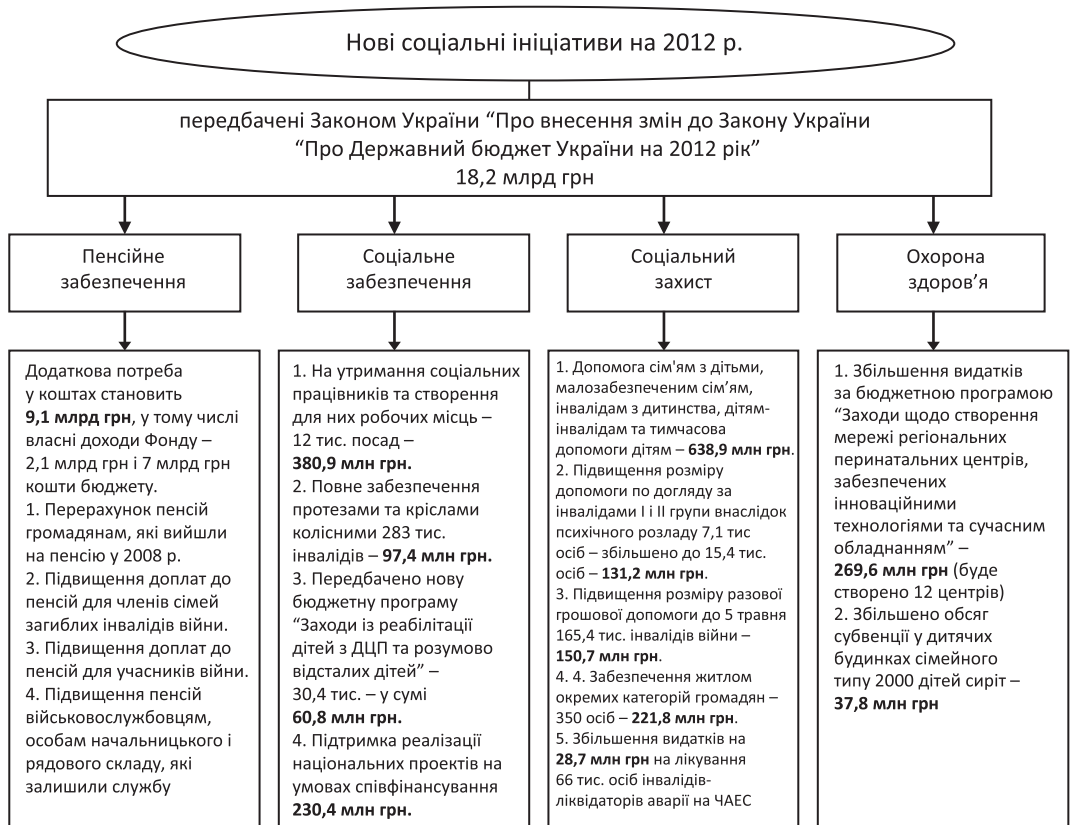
Нові соціальні ініціативи на 2012 р.

передбачені Законом України “Про внесення змін до Закону України “Про Державний бюджет України на 2012 рік” 18,2 млрд грн

Пенсійне забезпечення

Додаткова потреба у коштах становить **9,1 млрд грн**, у тому числі власні доходи Фонду – 2,1 млрд грн і 7 млрд грн кошти бюджету.
1. Перерахунок пенсій громадянам, які вийшли на пенсію у 2008 р.
2. Підвищення доплат до пенсій для членів сімей загиблих інвалідів війни.
3. Підвищення доплат до пенсій для учасників війни.
4. Підвищення пенсій військовослужбовцям, особам начальницького і рядового складу, які залишили службу

Соціальне забезпечення

1. На утримання соціальних працівників та створення для них робочих місць – 12 тис. посад – **380,9 млн грн.**
2. Повне забезпечення протезами та кріслами колісними 283 тис. інвалідів – **97,4 млн грн.**
3. Передбачено нову бюджетну програму “Заходи із реабілітації дітей з ДЦП та розумово відсталих дітей” – 30,4 тис. – у сумі **60,8 млн грн.**
4. Підтримка реалізації національних проектів на умовах співфінансування **230,4 млн грн.**

Соціальний захист

1. Допомога сім'ям з дітьми, малозабезпеченим сім'ям, інвалідам з дитинства, дітям-інвалідам та тимчасова допомоги дітям – **638,9 млн грн**.
2. Підвищення розміру допомоги по догляду за інвалідами І і ІІ групи внаслідок психічного розладу 7,1 тис осіб – збільшено до 15,4 тис. осіб – **131,2 млн грн**.
3. Підвищення розміру разової грошової допомоги до 5 травня 165,4 тис. інвалідів війни – **150,7 млн грн**.
4. 4. Забезпечення житлом окремих категорій громадян – 350 осіб – **221,8 млн грн**.
5. Збільшення видатків на **28,7 млн грн** на лікування 66 тис. осіб інвалідів-ліквідаторів аварії на ЧАЕС

Охорона здоров’я

1. Збільшення видатків за бюджетною програмою “Заходи щодо створення мережі регіональних перинатальних центрів, забезпечених інноваційними технологіями та сучасним обладнанням” – **269,6 млн грн** (буде створено 12 центрів)
2. Збільшено обсяг субвенції у дитячих будинках сімейного типу 2000 дітей сиріт – **37,8 млн грн**